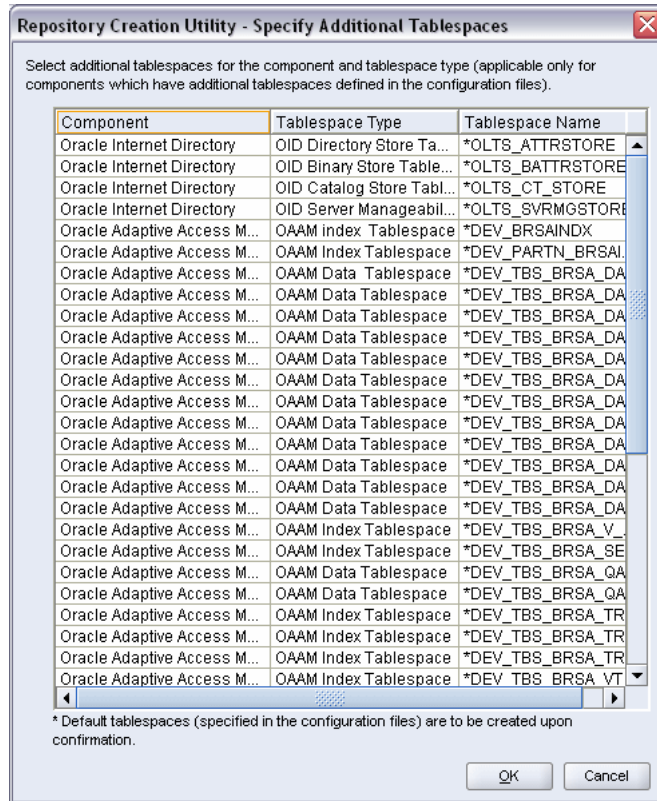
Repository Creation Utility - Specify Additional Tablespaces

Select additional tablespaces for the component and tablespace type (applicable only for components which have additional tablespaces defined in the configuration files).

| Component | Tablespace Type | Tablespace Name |
|---|---|---|
| Oracle Internet Directory | OID Directory Store Ta... | *OLTS_ATTRSTORE |
| Oracle Internet Directory | OID Binary Store Table... | *OLTS_BATTRSTORE |
| Oracle Internet Directory | OID Catalog Store Tabl... | *OLTS_CT_STORE |
| Oracle Internet Directory | OID Server Manageabil... | *OLTS_SVRMGSTORE |
| Oracle Adaptive Access M... | OAAM index Tablespace | *DEV_BRSAINDX |
| Oracle Adaptive Access M... | OAAM Index Tablespace | *DEV_PARTN_BRSAI |
| Oracle Adaptive Access M... | OAAM Data Tablespace | *DEV_TBS_BRSA_DA |
| Oracle Adaptive Access M... | OAAM Data Tablespace | *DEV_TBS_BRSA_DA |
| Oracle Adaptive Access M... | OAAM Data Tablespace | *DEV_TBS_BRSA_DA |
| Oracle Adaptive Access M... | OAAM Data Tablespace | *DEV_TBS_BRSA_DA |
| Oracle Adaptive Access M... | OAAM Data Tablespace | *DEV_TBS_BRSA_DA |
| Oracle Adaptive Access M... | OAAM Data Tablespace | *DEV_TBS_BRSA_DA |
| Oracle Adaptive Access M... | OAAM Data Tablespace | *DEV_TBS_BRSA_DA |
| Oracle Adaptive Access M... | OAAM Data Tablespace | *DEV_TBS_BRSA_DA |
| Oracle Adaptive Access M... | OAAM Data Tablespace | *DEV_TBS_BRSA_DA |
| Oracle Adaptive Access M... | OAAM Data Tablespace | *DEV_TBS_BRSA_DA |
| Oracle Adaptive Access M... | OAAM Data Tablespace | *DEV_TBS_BRSA_DA |
| Oracle Adaptive Access M... | OAAM Data Tablespace | *DEV_TBS_BRSA_DA |
| Oracle Adaptive Access M... | OAAM Index Tablespace | *DEV_TBS_BRSA_V_ |
| Oracle Adaptive Access M... | OAAM Index Tablespace | *DEV_TBS_BRSA_SE |
| Oracle Adaptive Access M... | OAAM Data Tablespace | *DEV_TBS_BRSA_QA |
| Oracle Adaptive Access M... | OAAM Data Tablespace | *DEV_TBS_BRSA_QA |
| Oracle Adaptive Access M... | OAAM Index Tablespace | *DEV_TBS_BRSA_TR |
| Oracle Adaptive Access M... | OAAM Index Tablespace | *DEV_TBS_BRSA_TR |
| Oracle Adaptive Access M... | OAAM Index Tablespace | *DEV_TBS_BRSA_TR |
| Oracle Adaptive Access M... | OAAM Index Tablespace | *DEV_TBS_BRSA_VT |

* Default tablespaces (specified in the configuration files) are to be created upon confirmation.

OK Cancel